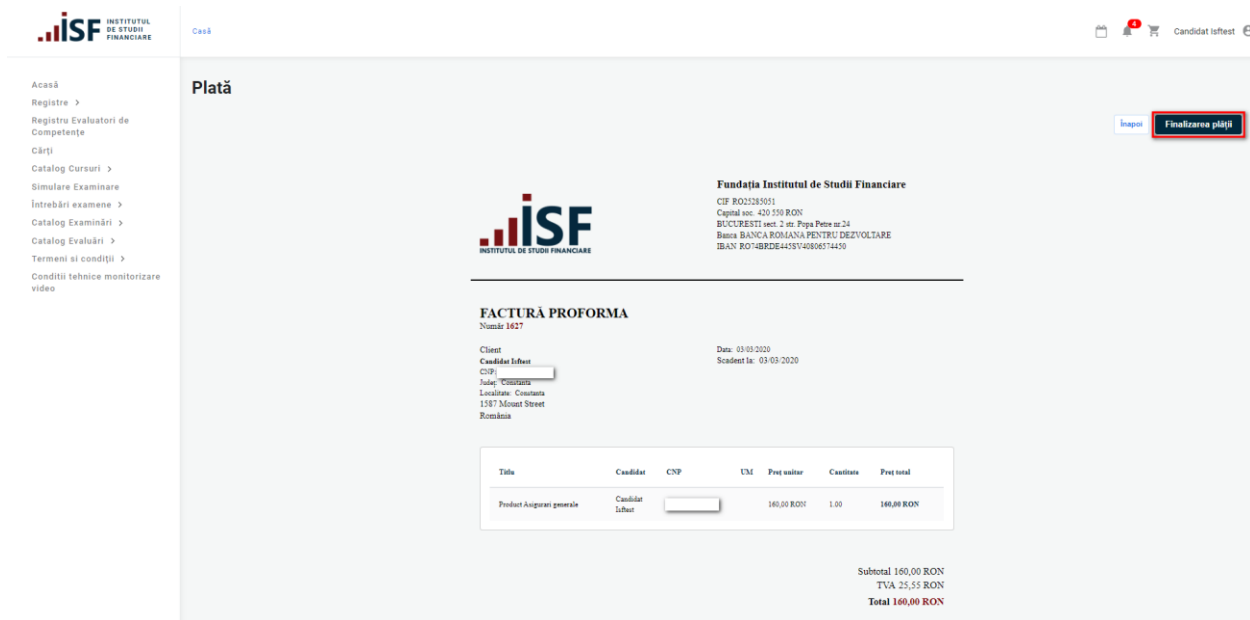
ISF INSTITUTUL DE STUDII FINANCIARE

Casă

4

Candidat Isftest

Acasă
Registre >
Registru Evaluatori de Competențe
Cărți
Catalog Cursuri >
Simulare Examinare
Întrebări examene >
Catalog Examinări >
Catalog Evaluări >
Termeni si condiții >
Conditii tehnice monitorizare video

Plată

Înapoi

Finalizarea plății

ISF INSTITUTUL DE STUDII FINANCIARE

Fundația Institutul de Studii Financiare
CIF RO25285051
Capital soc. 420 550 RON
BUCURESTI sect. 2 str. Popa Petre nr.24
Banca BANCA ROMANA PENTRU DEZVOLTARE
IBAN RO74BRDE445SV40806574450

FACTURĂ PROFORMA
Număr 1627

Client
Candidat Isftest
CNP:
Județ: Constanta
Localitate: Constanta
1587 Mount Street
România

Data: 03/03/2020
Scadent la: 03/03/2020

| Titlu | Candidat | CNP | UM | Preț unitar | Cantitate | Preț total |
|---|---|---|---|---|---|---|
| Product Asigurari generale | Candidat Isftest | | | 160,00 RON | 1.00 | 160,00 RON |

Subtotal 160,00 RON
TVA 25,55 RON
Total 160,00 RON